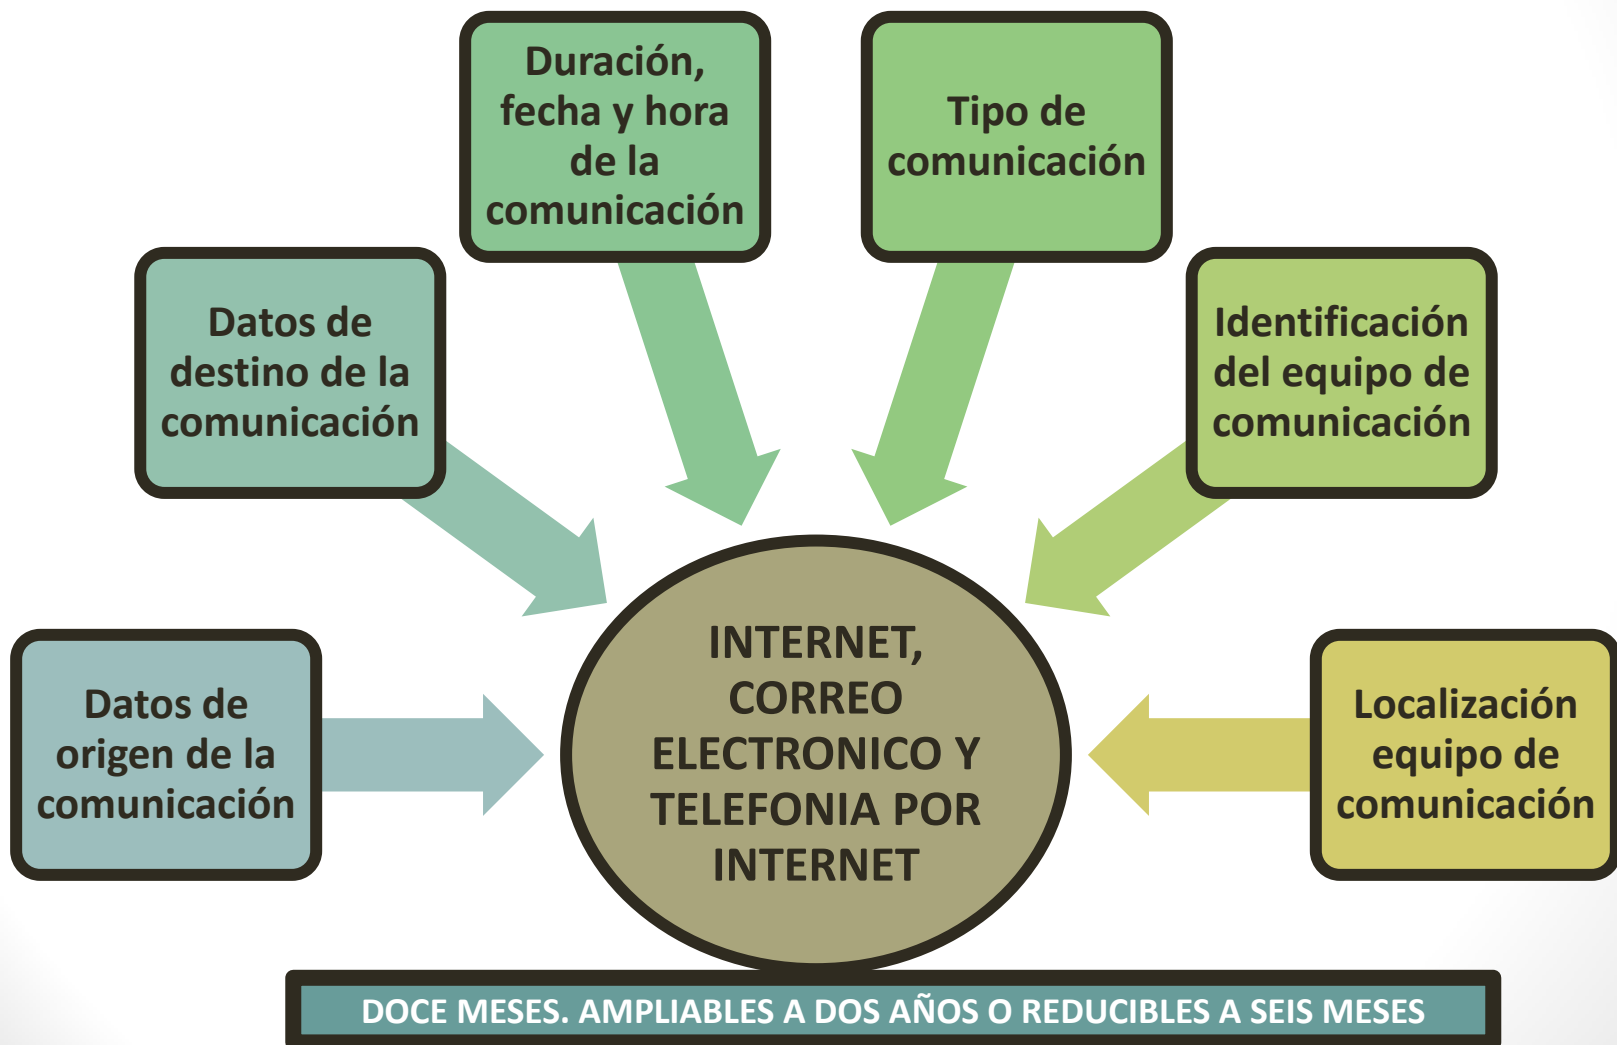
Duración, fecha y hora de la comunicación

Tipo de comunicación

Datos de destino de la comunicación

Identificación del equipo de comunicación

Datos de origen de la comunicación

INTERNET, CORREO ELECTRONICO Y TELEFONIA POR INTERNET

Localización equipo de comunicación

DOCE MESES. AMPLIABLES A DOS AÑOS O REDUCIBLES A SEIS MESES